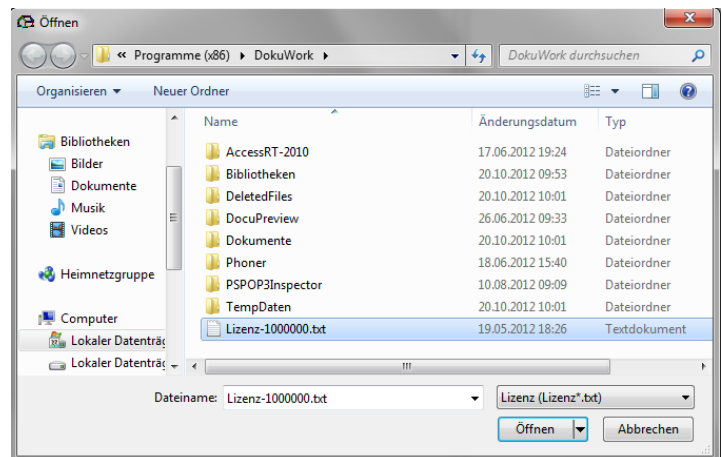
Öffnen

« Programme (x86) ▸ DokuWork ▸

DokuWork durchsuchen

Organisieren ▾ Neuer Ordner

Bibliotheken
Bilder
Dokumente
Musik
Videos

Heimnetzgruppe

Computer
Lokaler Datenträg
Lokaler Datenträg

| Name | Änderungsdatum | Typ |
|---|---|---|
| AccessRT-2010 | 17.06.2012 19:24 | Dateiordner |
| Bibliotheken | 20.10.2012 09:53 | Dateiordner |
| DeletedFiles | 20.10.2012 10:01 | Dateiordner |
| DocuPreview | 26.06.2012 09:33 | Dateiordner |
| Dokumente | 20.10.2012 10:01 | Dateiordner |
| Phoner | 18.06.2012 15:40 | Dateiordner |
| PSPOP3Inspector | 10.08.2012 09:09 | Dateiordner |
| TempDaten | 20.10.2012 10:01 | Dateiordner |
| Lizenz-1000000.txt | 19.05.2012 18:26 | Textdokument |

Dateiname: Lizenz-1000000.txt

Lizenz (Lizenz*.txt)

Öffnen

Abbrechen